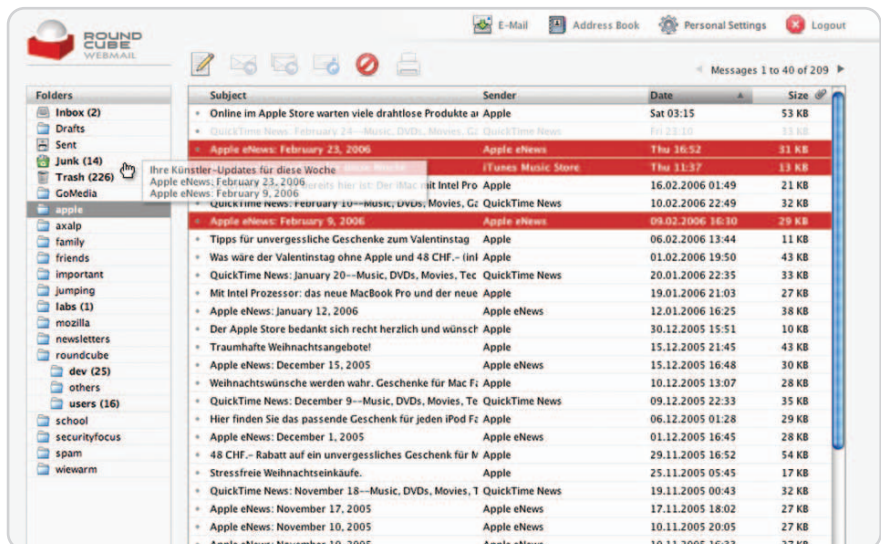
ROUND CUBE WEBMAIL

E-Mail Address Book Personal Settings Logout

Messages 1 to 40 of 209

Folders
Inbox (2)
Drafts
Sent
Junk (14)
Trash (226)
GoMedia
apple
axalp
family
friends
important
jumping
labs (1)
mozilla
newsletters
roundcube
dev (25)
others
users (16)
school
securityfocus
spam
wiewarm

Ihre Künstler-Updates für diese Woche
Apple eNews: February 23, 2006
Apple eNews: February 9, 2006

| Subject | Sender | Date | Size |
|---|---|---|---|
| Online im Apple Store warten viele drahtlose Produkte au | Apple | Sat 03:15 | 53 KB |
| QuickTime News: February 24--Music, DVDs, Movies, Ga | QuickTime News | Fri 23:10 | 31 KB |
| Apple eNews: February 23, 2006 | Apple eNews | Thu 16:52 | 31 KB |
| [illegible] | iTunes Music Store | Thu 11:37 | 13 KB |
| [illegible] bereits hier ist: Der iMac mit Intel Pro | Apple | 16.02.2006 01:49 | 21 KB |
| QuickTime News: February 10--Music, DVDs, Movies, Ga | QuickTime News | 10.02.2006 22:49 | 32 KB |
| Apple eNews: February 9, 2006 | Apple eNews | 09.02.2006 16:30 | 29 KB |
| Tipps für unvergessliche Geschenke zum Valentinstag | Apple | 06.02.2006 13:44 | 11 KB |
| Was wäre der Valentinstag ohne Apple und 48 CHF.-(inl | Apple | 01.02.2006 19:50 | 43 KB |
| QuickTime News: January 20--Music, DVDs, Movies, Tec | QuickTime News | 20.01.2006 22:35 | 33 KB |
| Mit Intel Prozessor: das neue MacBook Pro und der neue | Apple | 19.01.2006 21:03 | 27 KB |
| Apple eNews: January 12, 2006 | Apple eNews | 12.01.2006 16:25 | 38 KB |
| Der Apple Store bedankt sich recht herzlich und wünsch | Apple | 30.12.2005 15:51 | 10 KB |
| Traumhafte Weihnachtsangebote! | Apple | 15.12.2005 21:45 | 43 KB |
| Apple eNews: December 15, 2005 | Apple eNews | 15.12.2005 16:48 | 30 KB |
| Weihnachtswünsche werden wahr. Geschenke für Mac Fa | Apple | 10.12.2005 13:07 | 28 KB |
| QuickTime News: December 9--Music, DVDs, Movies, Te | QuickTime News | 09.12.2005 22:33 | 35 KB |
| Hier finden Sie das passende Geschenk für jeden iPod Fa | Apple | 06.12.2005 01:28 | 29 KB |
| Apple eNews: December 1, 2005 | Apple eNews | 01.12.2005 16:45 | 28 KB |
| 48 CHF.- Rabatt auf ein unvergessliches Geschenk für M | Apple | 29.11.2005 16:52 | 54 KB |
| Stressfreie Weihnachtseinkäufe. | Apple | 25.11.2005 05:45 | 17 KB |
| QuickTime News: November 18--Music, DVDs, Movies, T | QuickTime News | 19.11.2005 00:43 | 32 KB |
| Apple eNews: November 17, 2005 | Apple eNews | 17.11.2005 18:02 | 27 KB |
| Apple eNews: November 10, 2005 | Apple eNews | 10.11.2005 20:05 | 27 KB |